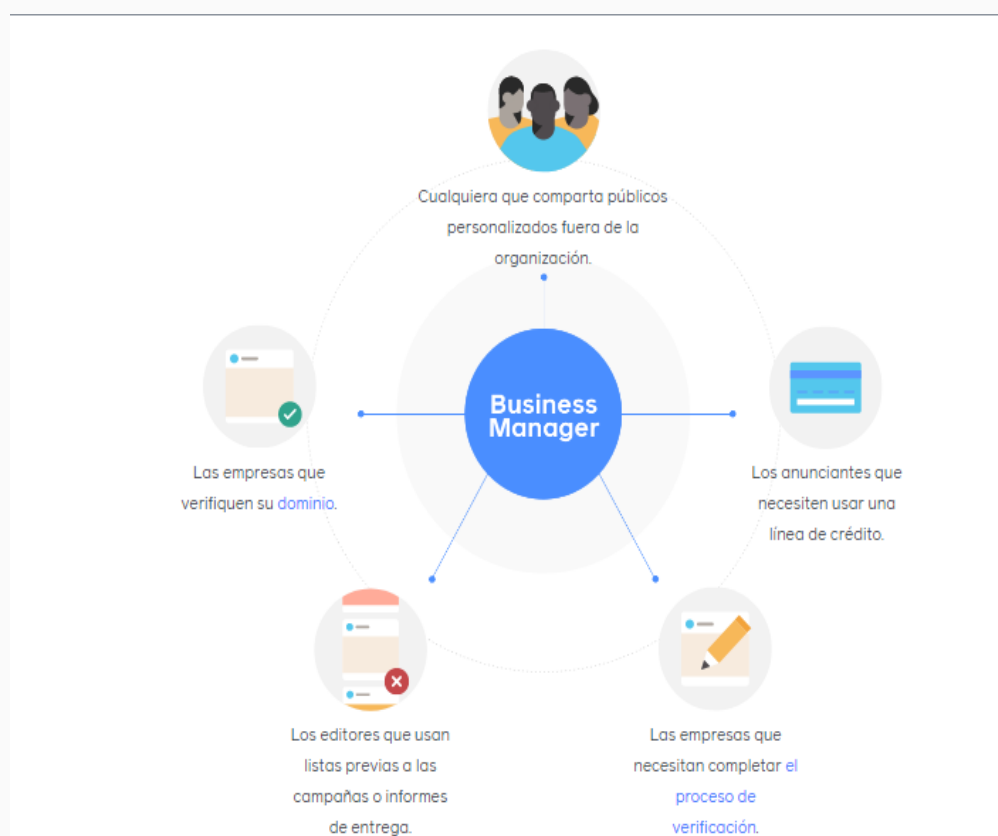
Cualquiera que comparta públicos personalizados fuera de la organización.

Business Manager

Las empresas que verifiquen su dominio.

Los anunciantes que necesiten usar una línea de crédito.

Los editores que usan listas previas a las campañas o informes de entrega.

Las empresas que necesitan completar el proceso de verificación.